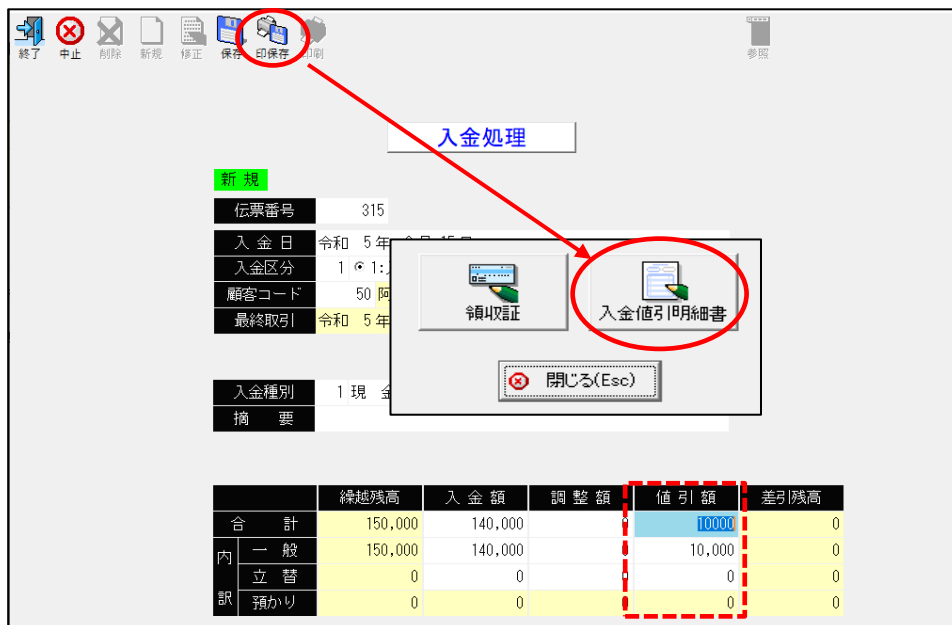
終了 中止 削除 新規 修正 保存 印保存 印刷 参照

入金処理

新規

伝票番号 315

入金日 令和 5年 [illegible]

入金区分 1 1:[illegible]

顧客コード 50 阿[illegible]

最終取引 令和 5年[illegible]

領収証

入金値引明細書

閉じる(Esc)

入金種別 1 現 金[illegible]

摘 要

| | 繰越残高 | 入金額 | 調整額 | 値引額 | 差引残高 |
|---|---|---|---|---|---|
| 合 計 | 150,000 | 140,000 | | 10000 | 0 |
| 内訳 一般 | 150,000 | 140,000 | | 10,000 | 0 |
| 立替 | 0 | 0 | | 0 | 0 |
| 預かり | 0 | 0 | | 0 | 0 |